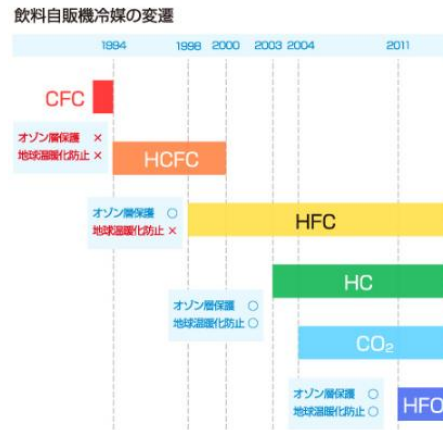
飲料自販機冷媒の変遷

1994
1998
2000
2003
2004
2011

CFC

オゾン層保護 ×
地球温暖化防止 ×

HCFC

オゾン層保護 ○
地球温暖化防止 ×

HFC

HC

オゾン層保護 ○
地球温暖化防止 ○

$CO_2$

オゾン層保護 ○
地球温暖化防止 ○

HFO